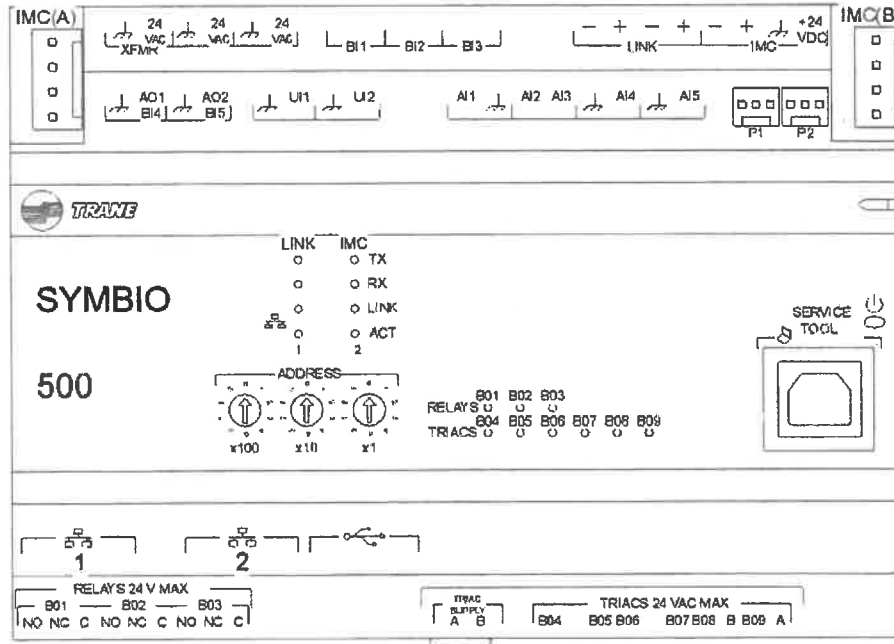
IMC(A)

24 VAC 24 VAC 24 VAC
XFMR

BI1 BI2 BI3

— + — + — + +24 VDC
LINK IMC

IMC(B

AO1 BI4 AO2 BI5 UI1 UI2

AI1 AI2 AI3 AI4 AI5

P1 P2

TRANE

LINK IMC
TX
RX
LINK
ACT
1 2

SYMBIO

500

ADDRESS
x100 x10 x1

RELAYS B01 B02 B03
TRIACS B04 B05 B06 B07 B08 B09

SERVICE TOOL

1

2

RELAYS 24 V MAX
B01 B02 B03
NO NC C NO NC C NO NC C

TRIAC SUPPLY
A B

TRIACS 24 VAC MAX
B04 B05 B06 B07 B08 B B09 A